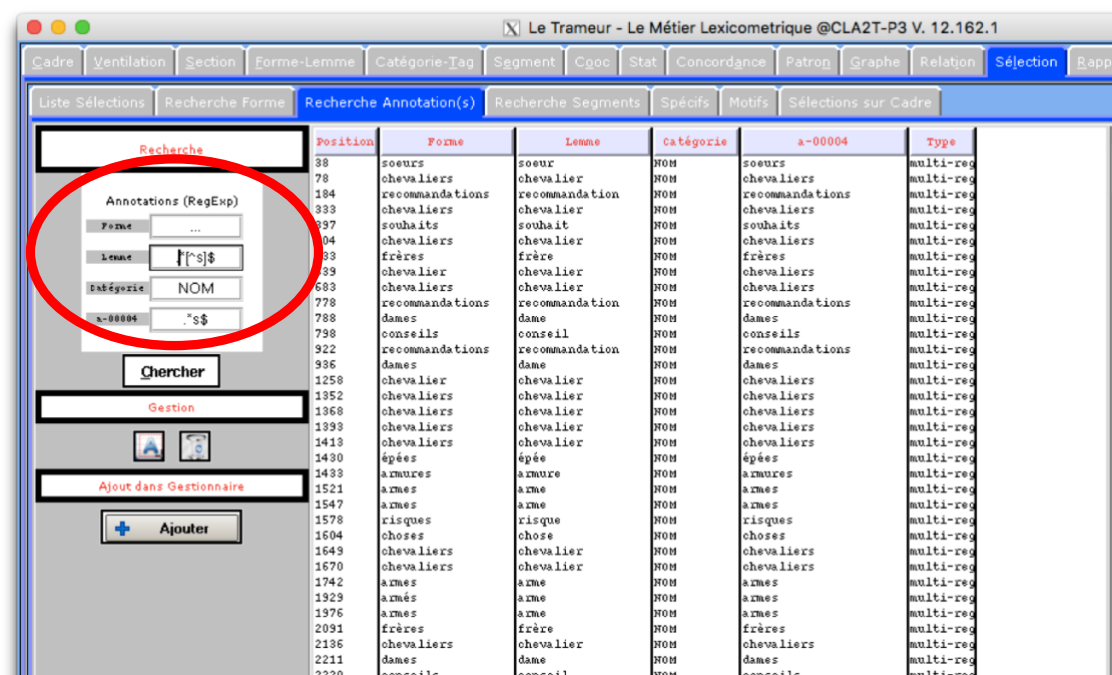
Le Trameur - Le Métier Lexicometrique @CLA2T-P3 V. 12.162.1

Cadre | Ventilation | Section | Forme-Lemme | Catégorie-Tag | Segment | Cooc | Stat | Concordance | Patron | Graphe | Relation | Sélection | Rapp

Liste Sélections | Recherche Forme | Recherche Annotation(s) | Recherche Segments | Spécifs | Motifs | Sélections sur Cadre

Recherche

Annotations (RegExp)

Forme ...

Lemme .*[^s]$

Catégorie NOM

a-00004 .*s$

Chercher

Gestion

Ajout dans Gestionnaire

Ajouter

| Position | Forme | Lemme | Catégorie | a-00004 | Type |
|---|---|---|---|---|---|
| 38 | soeurs | soeur | NOM | soeurs | multi-reg |
| 78 | chevaliers | chevalier | NOM | chevaliers | multi-reg |
| 184 | recommandations | recommandation | NOM | recommandations | multi-reg |
| 333 | chevaliers | chevalier | NOM | chevaliers | multi-reg |
| 397 | souhaits | souhait | NOM | souhaits | multi-reg |
| 404 | chevaliers | chevalier | NOM | chevaliers | multi-reg |
| 433 | frères | frère | NOM | frères | multi-reg |
| 539 | chevalier | chevalier | NOM | chevaliers | multi-reg |
| 683 | chevaliers | chevalier | NOM | chevaliers | multi-reg |
| 778 | recommandations | recommandation | NOM | recommandations | multi-reg |
| 788 | dames | dame | NOM | dames | multi-reg |
| 798 | conseils | conseil | NOM | conseils | multi-reg |
| 922 | recommandations | recommandation | NOM | recommandations | multi-reg |
| 936 | dames | dame | NOM | dames | multi-reg |
| 1258 | chevalier | chevalier | NOM | chevaliers | multi-reg |
| 1352 | chevaliers | chevalier | NOM | chevaliers | multi-reg |
| 1368 | chevaliers | chevalier | NOM | chevaliers | multi-reg |
| 1393 | chevaliers | chevalier | NOM | chevaliers | multi-reg |
| 1413 | chevaliers | chevalier | NOM | chevaliers | multi-reg |
| 1430 | épées | épée | NOM | épées | multi-reg |
| 1433 | armures | armure | NOM | armures | multi-reg |
| 1521 | armes | arme | NOM | armes | multi-reg |
| 1547 | armes | arme | NOM | armes | multi-reg |
| 1578 | risques | risque | NOM | risques | multi-reg |
| 1604 | choses | chose | NOM | choses | multi-reg |
| 1649 | chevaliers | chevalier | NOM | chevaliers | multi-reg |
| 1670 | chevaliers | chevalier | NOM | chevaliers | multi-reg |
| 1742 | armes | arme | NOM | armes | multi-reg |
| 1929 | armés | arme | NOM | armes | multi-reg |
| 1976 | armes | arme | NOM | armes | multi-reg |
| 2091 | frères | frère | NOM | frères | multi-reg |
| 2136 | chevaliers | chevalier | NOM | chevaliers | multi-reg |
| 2211 | dames | dame | NOM | dames | multi-reg |